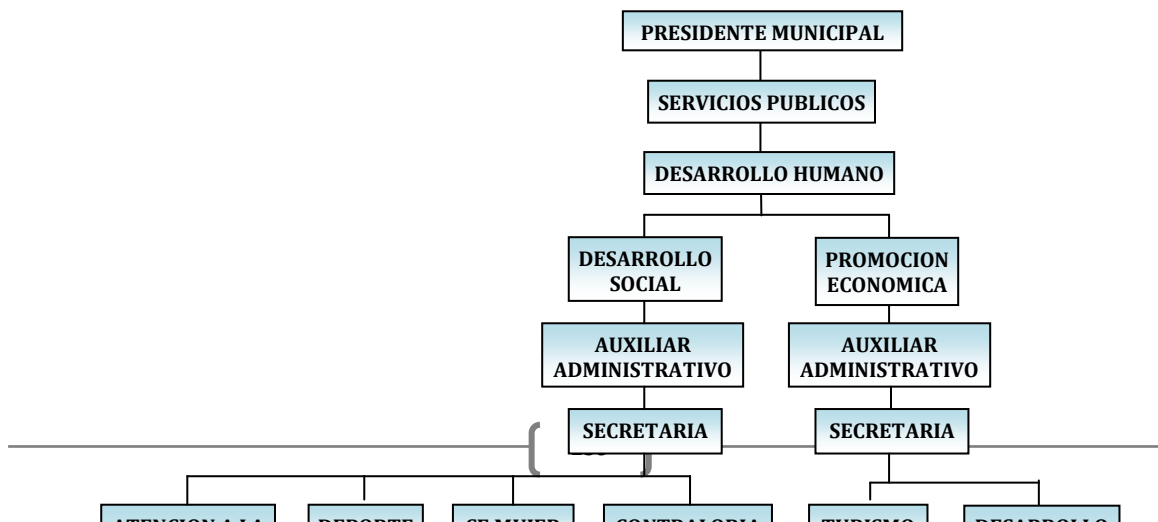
PRESIDENTE MUNICIPAL

SERVICIOS PUBLICOS

DESARROLLO HUMANO

DESARROLLO SOCIAL

PROMOCION ECONOMICA

AUXILIAR ADMINISTRATIVO

AUXILIAR ADMINISTRATIVO

SECRETARIA

SECRETARIA

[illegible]

ATENCION A LA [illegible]

DEPORTE

CE MUJER

CONTRALORIA

TURISMO

DESARROLLO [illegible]